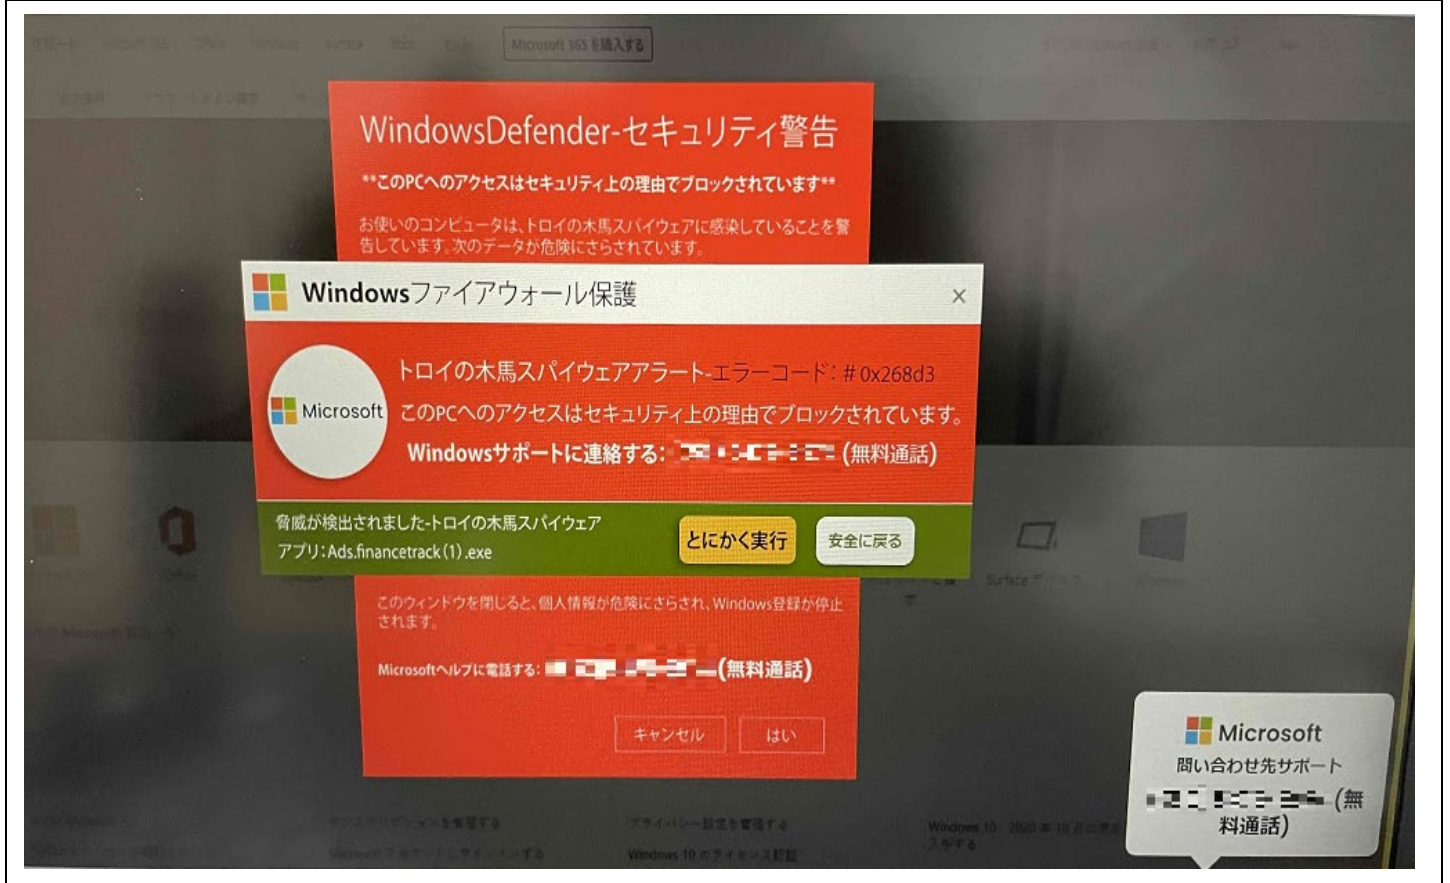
WindowsDefender-セキュリティ警告

**このPCへのアクセスはセキュリティ上の理由でブロックされています**

お使いのコンピュータは、トロイの木馬スパイウェアに感染していることを警告しています。次のデータが危険にさらされています。

Windowsファイアウォール保護

×

Microsoft

トロイの木馬スパイウェアアラート-エラーコード：# 0x268d3

このPCへのアクセスはセキュリティ上の理由でブロックされています。

Windowsサポートに連絡する: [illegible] (無料通話)

脅威が検出されました-トロイの木馬スパイウェア

アプリ：Ads.financetrack(1).exe

とにかく実行

安全に戻る

このウィンドウを閉じると、個人情報が危険にさらされ、Windows登録が停止されます。

Microsoftヘルプに電話する: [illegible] (無料通話)

キャンセル

はい

Microsoft

問い合わせ先サポート

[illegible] (無料通話)